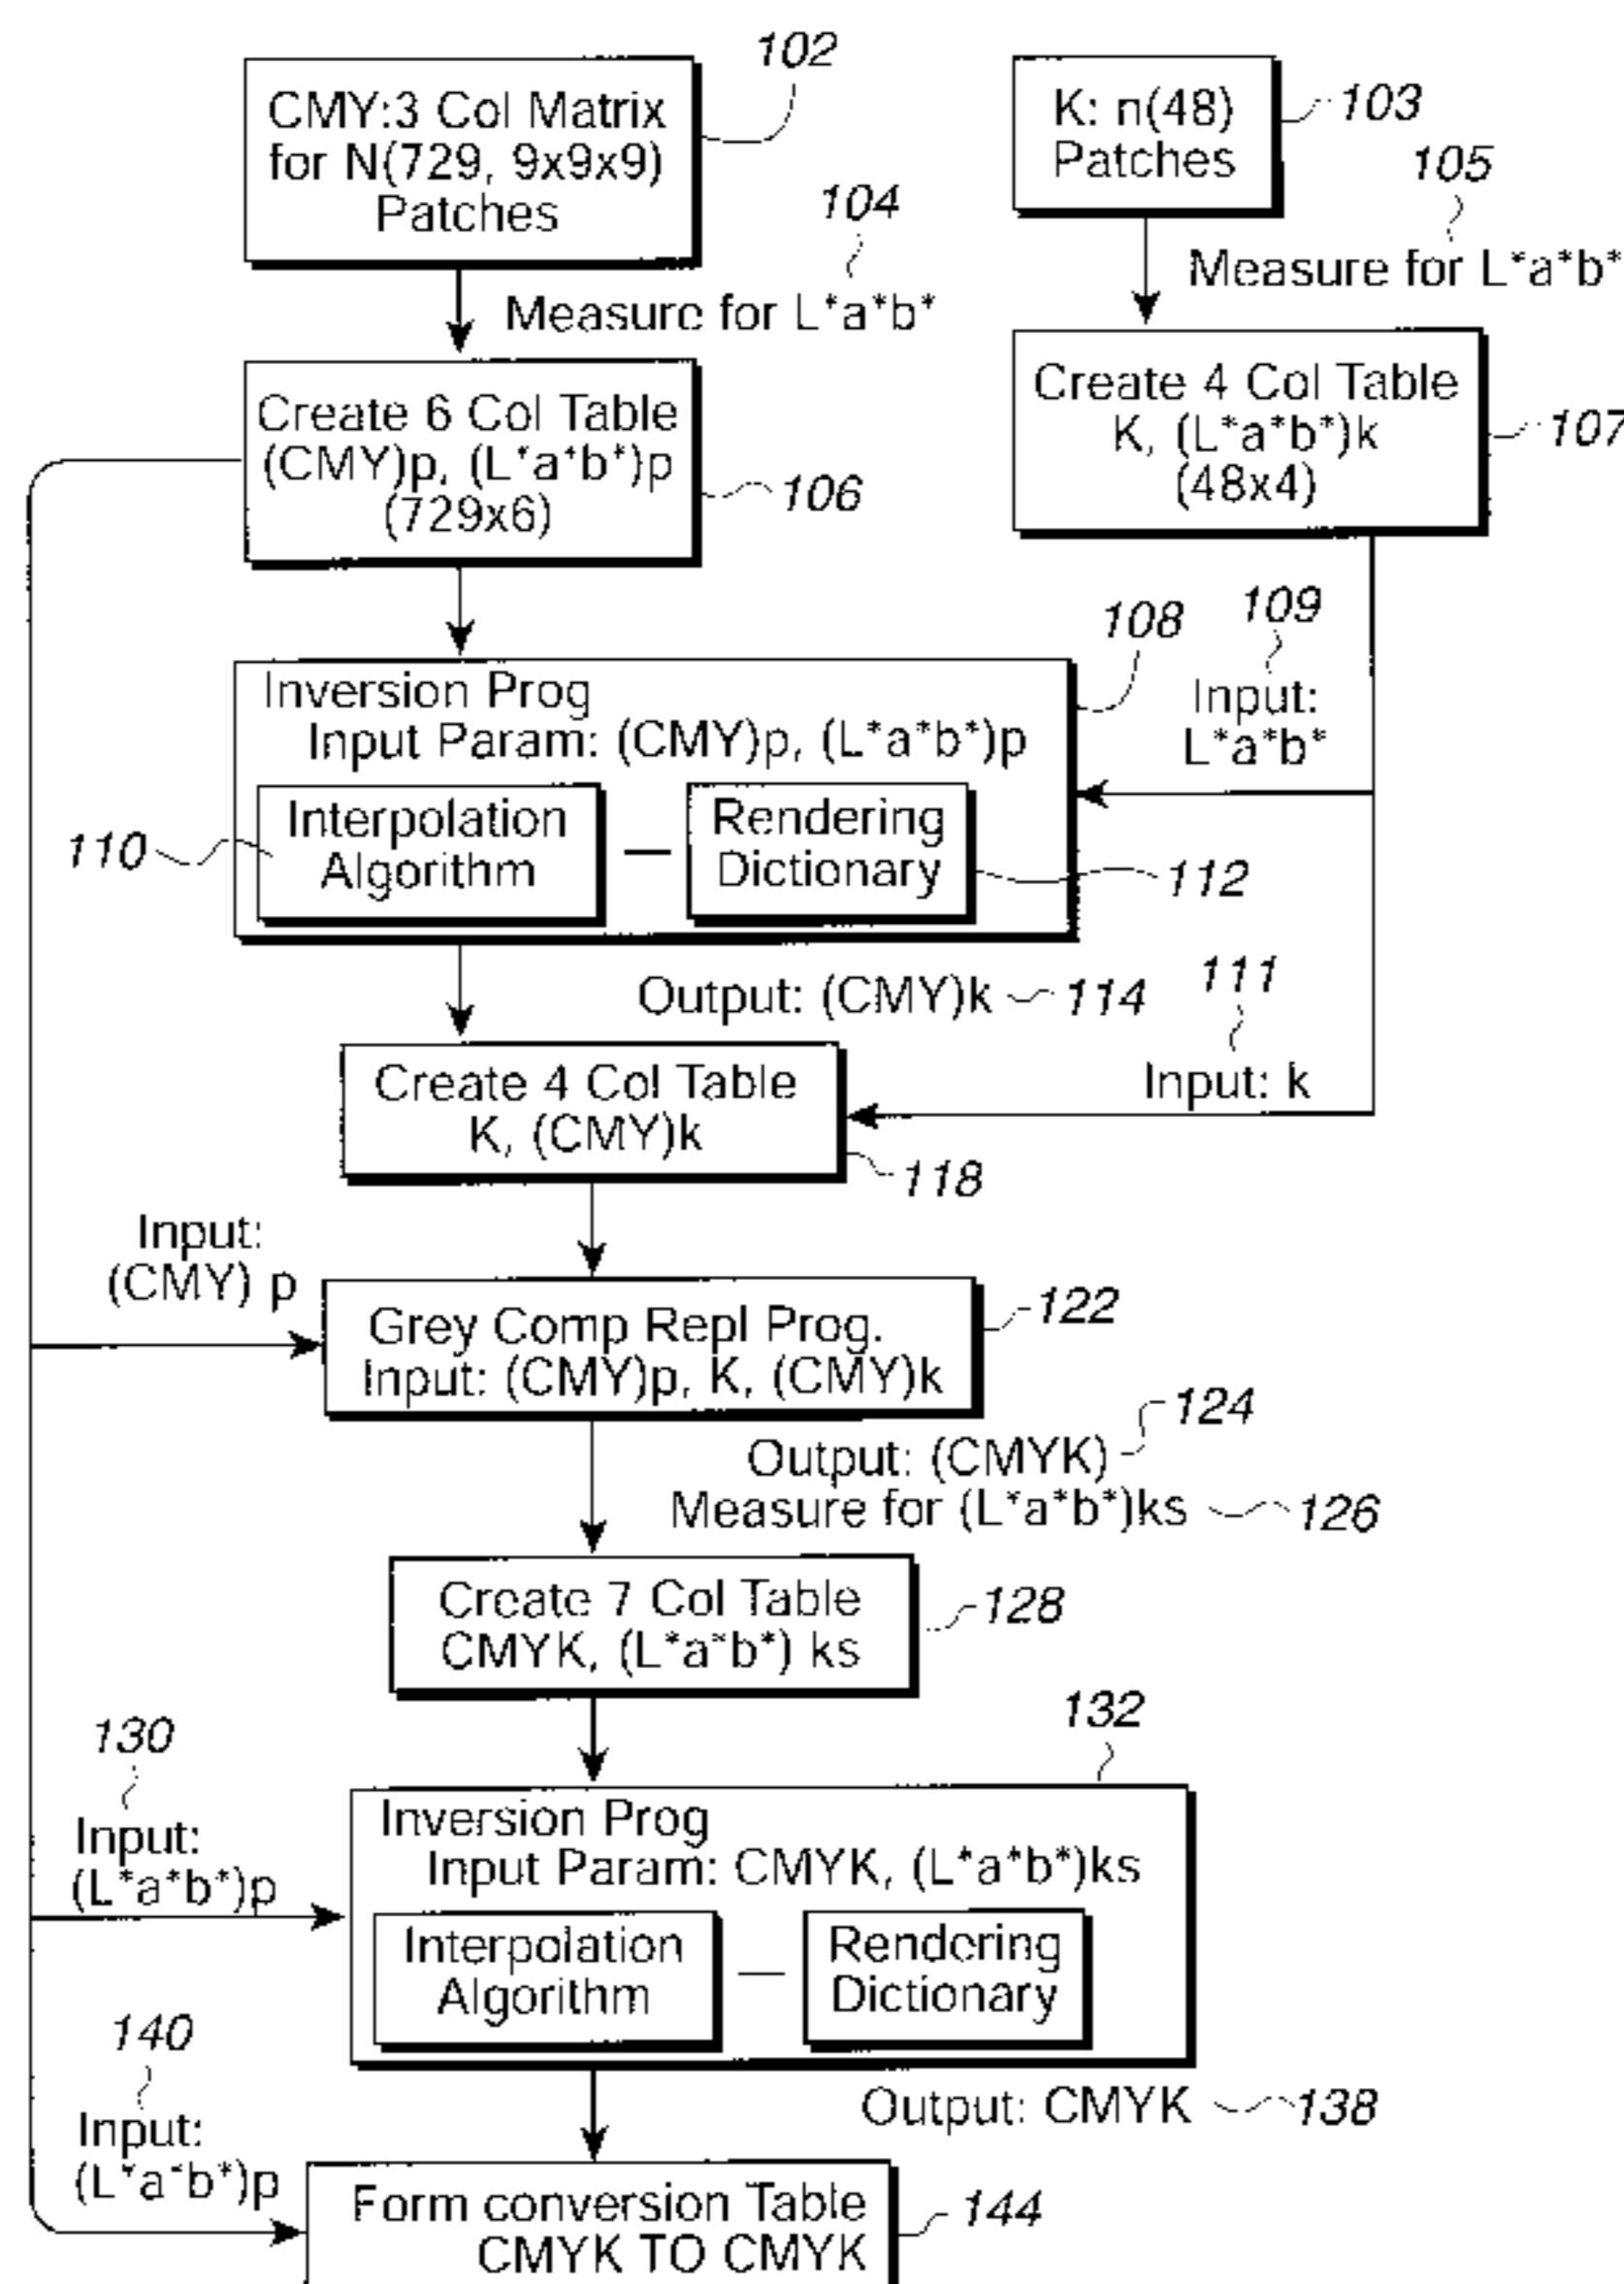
102
CMY:3 Col Matrix for N(729, 9x9x9) Patches

K: n(48) Patches
103

104
Measure for L*a*b*

105
Measure for L*a*b*

Create 6 Col Table (CMY)p, (L*a*b*)p (729x6)
106

Create 4 Col Table K, (L*a*b*)k (48x4)
107

108
109
Input: L*a*b*

Inversion Prog
Input Param: (CMY)p, (L*a*b*)p
110
Interpolation Algorithm
Rendering Dictionary
112

Output: (CMY)k
114
111
Input: k

Create 4 Col Table K, (CMY)k
118

Input: (CMY) p

Grey Comp Repl Prog. Input: (CMY)p, K, (CMY)k
122

124
Output: (CMYK)
Measure for (L*a*b*)ks
126

Create 7 Col Table CMYK, (L*a*b*) ks
128

130
Input: (L*a*b*)p

132
Inversion Prog
Input Param: CMYK, (L*a*b*)ks
Interpolation Algorithm
Rendering Dictionary

140
Input: (L*a*b*)p

Output: CMYK
138

Form conversion Table CMYK TO CMYK
144